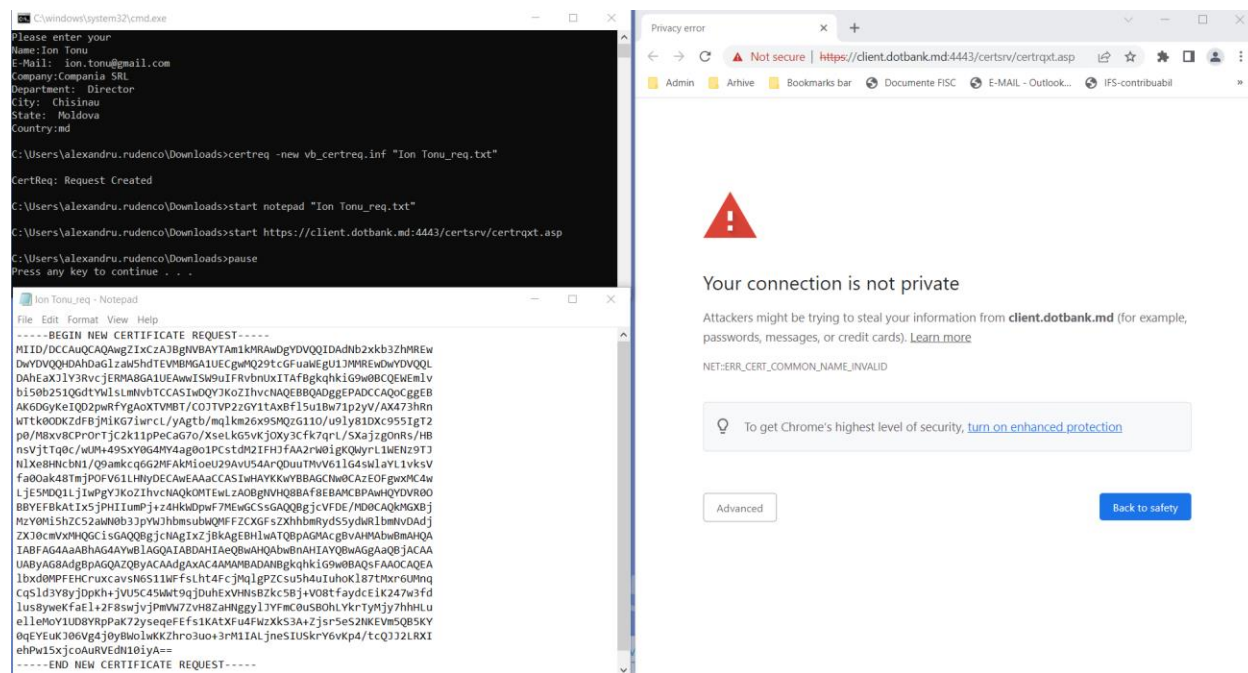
C:\windows\system32\cmd.exe
Please enter your
Name:Ion Tonu
E-Mail: ion.tonu@gmail.com
Company:Compania SRL
Department: Director
City: Chisinau
State: Moldova
Country:md

C:\Users\alexandru.rudenco\Downloads>certreq -new vb_certreq.inf "Ion Tonu_req.txt"

CertReq: Request Created

C:\Users\alexandru.rudenco\Downloads>start notepad "Ion Tonu_req.txt"

C:\Users\alexandru.rudenco\Downloads>start https://client.dotbank.md:4443/certsrv/certrqxt.asp

C:\Users\alexandru.rudenco\Downloads>pause
Press any key to continue . . .

Ion Tonu_req - Notepad
File Edit Format View Help
-----BEGIN NEW CERTIFICATE REQUEST-----
MIID/DCCAuQCAQAwgZIxCzAJBgNVBAYTAm1kMRAwDgYDVQQIDAdNb2xkb3ZhMREw
DwYDVQQHDAhDaGlzaW5hdTEVMBMGA1UECgwMQ29tcGFuaWEgU1JMMREwDwYDVQQL
DAhEaXJlY3RvcjERMA8GA1UEAwwISW9uIFRvbnUxITAfBgkqhkiG9w0BCQEWEmlv
bi50b251QGdtYWlsLmNvbTCCASIwDQYJKoZIhvcNAQEBBQADggEPADCCAQoCggEB
AK6DGyKeIQD2pwRfYgAoXTVMBT/COJTVP2zGY1tAxBfl5u1Bw71p2yV/AX473hRn
WTtk0DKZdFBjMiKG7iwrcL/yAgtb/mqlkm26x9SMQzG11O/u9ly81DXc955IgT2
p0/M8xv8CPrOrTjC2k11pPeCaG7o/XseLkG5vKjOXy3Cfk7qrL/SXajzgOnRs/HB
nsVjtTq0c/wUM+49SxY0G4MY4ag0o1PCstdM2IFHJfAA2rW0igKQWyrL1WENz9TJ
NlXe8HNcbN1/Q9amkcq6G2MFAkMioeU29AvU54ArQDuuTMvV61lG4sWlaYL1vksV
fa0Oak48TmjPOFV61LHNyDECAwEAAaCCASIwHAYKKwYBBAGCNw0CAzEOFgwxMC4w
LjE5MDQ1LjIwPgYJKoZIhvcNAQkOMTEwLzAOBgNVHQ8BAf8EBAMCBPAwHQYDVR0O
BBYEFBkAtIx5jPHIIumPj+z4HkWDpwF7MEwGCSsGAQQBgjcVFDE/MD0CAQkMGXBj
MzY0Mi5hZC52aWN0b3JpYWJhbmsubWQMFFZCXGFsZXhhbmRydS5ydWRlbmNvDAdj
ZXJ0cmVxMHQGCisGAQQBgjcNAgIxZjBkAgEBHlwATQBpAGMAcgBvAHMAbwBmAHQA
IABFAG4AaABhAG4AYwBlAGQAIABDAHIAeQBwAHQAbwBnAHIAYQBwAGgAaQBjACAA
UABy AG8AdgBpAGQAZQByACAAdgAxAC4AMAMBADANBgkqhkiG9w0BAQsFAAOCAQEA
lbxd0MPFEHCruxcavsN6S11WFfsLht4FcjMqlgPZCsu5h4uIuhoKl87tMxr6UMnq
CqSld3Y8yjDpKh+jVU5C45WWt9qjDuhExVHNsBZkc5Bj+VO8tfaydcEiK247w3fd
lus8yweKfaEl+2F8swjvjPmVW7ZvH8ZaHNggylJYFmC0uSBOhLYkrTyMjy7hhHLu
elleMoY1UD8YRpPaK72yseqeFEfs1KAtXFu4FWzXkS3A+Zjsr5eS2NKEVm5QB5KY
0qEYEuKJ06Vg4j0yBWolwKKZhro3uo+3rM1IALjneSIUSkrY6vKp4/tcQJJ2LRXI
ehPw15xjcoAuRVEdN10iyA==
-----END NEW CERTIFICATE REQUEST-----

Privacy error
Not secure | https://client.dotbank.md:4443/certsrv/certrqxt.asp
Admin Arhive Bookmarks bar Documente FISC E-MAIL - Outlook... IFS-contribuabil

Your connection is not private

Attackers might be trying to steal your information from client.dotbank.md (for example, passwords, messages, or credit cards). Learn more

NET::ERR_CERT_COMMON_NAME_INVALID

To get Chrome's highest level of security, turn on enhanced protection

Advanced

Back to safety